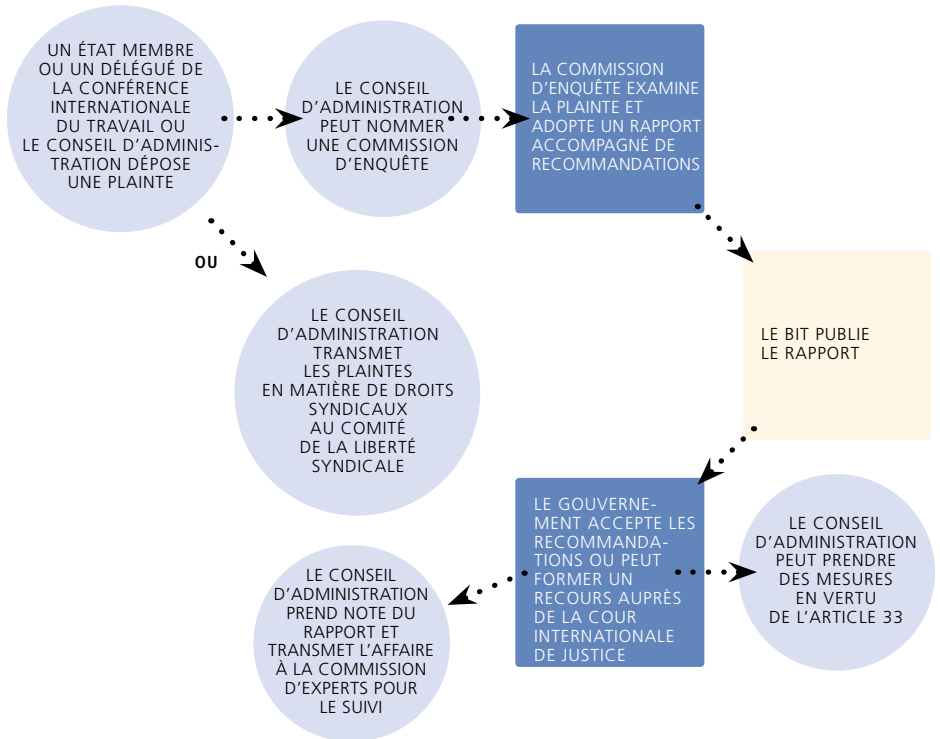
UN ÉTAT MEMBRE OU UN DÉLÉGUÉ DE LA CONFÉRENCE INTERNATIONALE DU TRAVAIL OU LE CONSEIL D'ADMINISTRATION DÉPOSE UNE PLAINTE

LE CONSEIL D'ADMINISTRATION PEUT NOMMER UNE COMMISSION D'ENQUÊTE

LA COMMISSION D'ENQUÊTE EXAMINE LA PLAINTE ET ADOPTE UN RAPPORT ACCOMPAGNÉ DE RECOMMANDATIONS

OU

LE CONSEIL D'ADMINISTRATION TRANSMET LES PLAINTES EN MATIÈRE DE DROITS SYNDICAUX AU COMITÉ DE LA LIBERTÉ SYNDICALE

LE BIT PUBLIE LE RAPPORT

LE GOUVERNEMENT ACCEPTE LES RECOMMANDATIONS OU PEUT FORMER UN RECOURS AUPRÈS DE LA COUR INTERNATIONALE DE JUSTICE

LE CONSEIL D'ADMINISTRATION PEUT PRENDRE DES MESURES EN VERTU DE L'ARTICLE 33

LE CONSEIL D'ADMINISTRATION PREND NOTE DU RAPPORT ET TRANSMET L'AFFAIRE À LA COMMISSION D'EXPERTS POUR LE SUIVI